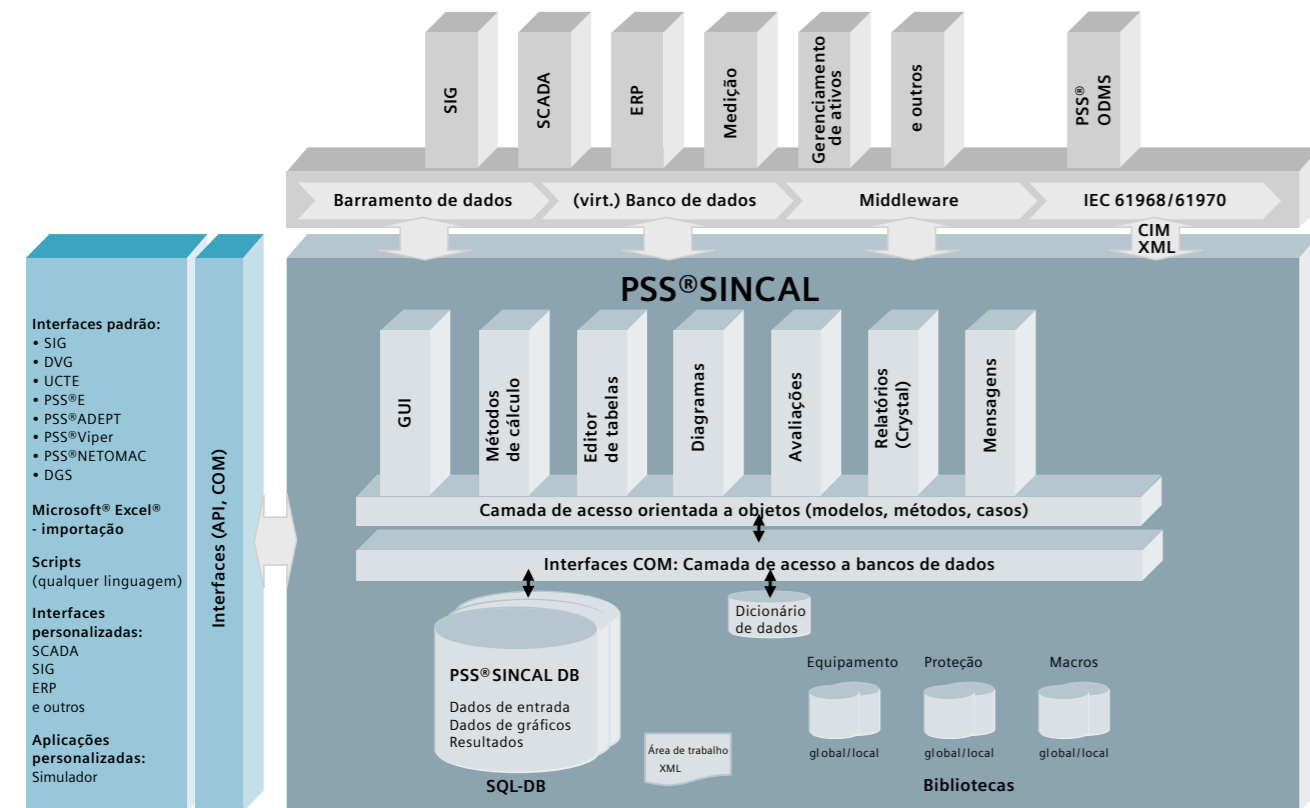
SIG
SCADA
ERP
Medição
Gerenciamento de ativos
e outros
PSS® ODMS

Barramento de dados
(virt.) Banco de dados
Middleware
IEC 61968/61970
CIM XML

Interfaces padrão:
• SIG
• DVG
• UCTE
• PSS®E
• PSS®ADEPT
• PSS®Viper
• PSS®NETOMAC
• DGS

Microsoft® Excel® - importação

Scripts
(qualquer linguagem)

Interfaces personalizadas:
SCADA
SIG
ERP
e outros

Aplicações personalizadas:
Simulador

Interfaces (API, COM)

PSS®SINCAL

GUI
Métodos de cálculo
Editor de tabelas
Diagramas
Avaliações
Relatórios (Crystal)
Mensagens

Camada de acesso orientada a objetos (modelos, métodos, casos)

Interfaces COM: Camada de acesso a bancos de dados

PSS®SINCAL DB
Dados de entrada
Dados de gráficos
Resultados

SQL-DB

Área de trabalho
XML

Dicionário de dados

Equipamento
global/local
Proteção
global/local
Macros
global/local

Bibliotecas